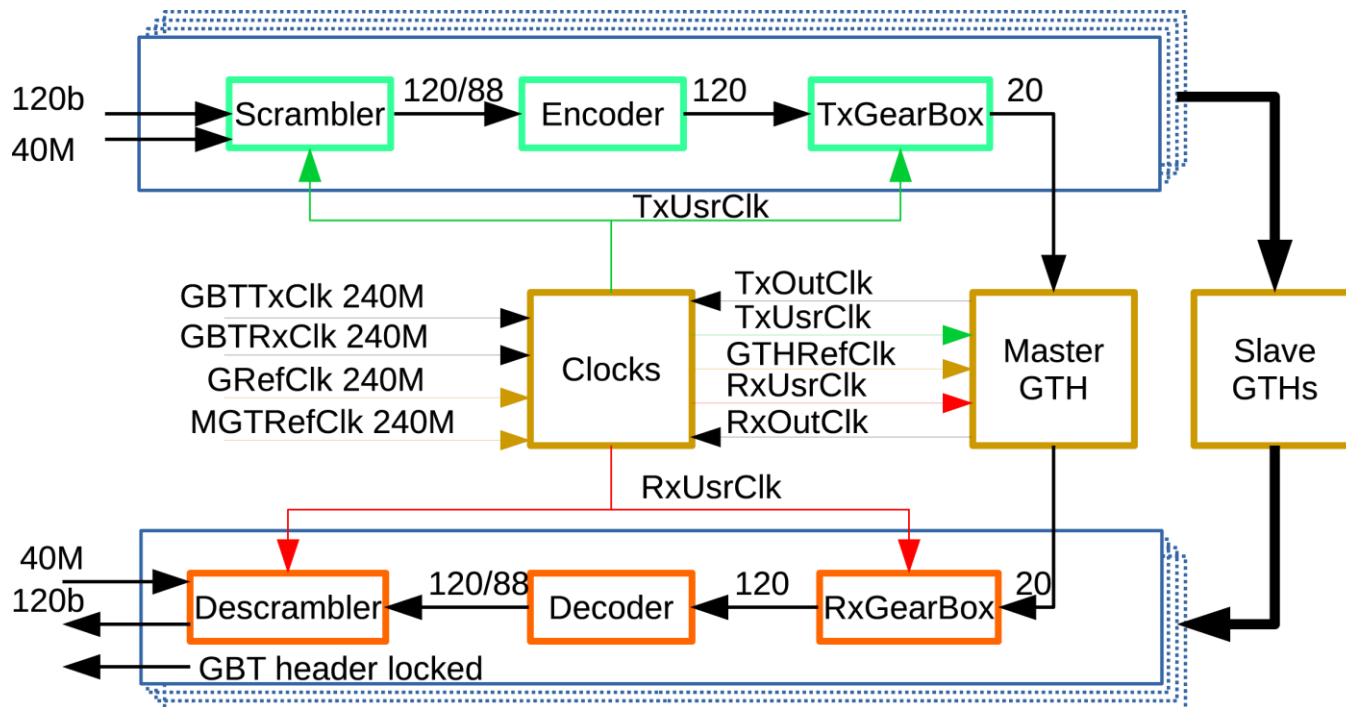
120b
40M
Scrambler
120/88
Encoder
120
TxGearBox
20
TxUsrClk
GBTTxClk 240M
GBTRxClk 240M
GRefClk 240M
MGTRefClk 240M
Clocks
TxOutClk
TxUsrClk
GTHRefClk
RxUsrClk
RxOutClk
Master GTH
Slave GTHs
RxUsrClk
40M
120b
Descrambler
120/88
Decoder
120
RxGearBox
20
GBT header locked